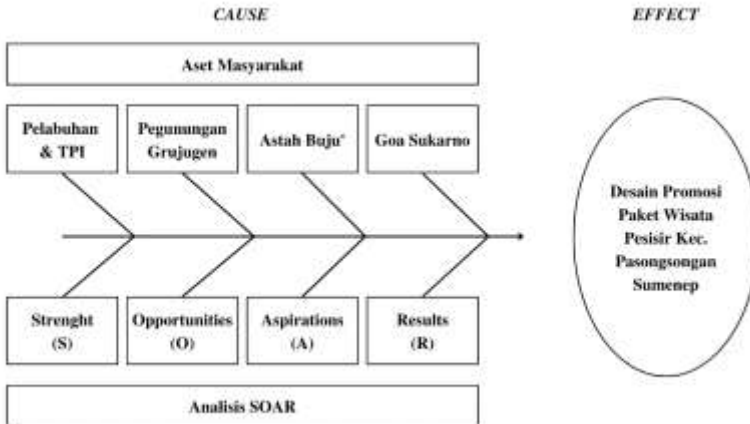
CAUSE

EFFECT

Aset Masyarakat

Pelabuhan & TPI

Pegunungan Grujugen

Astah Buju'

Goa Sukarno

Desain Promosi Paket Wisata Pesisir Kec. Pasongsongan Sumenep

Strenght (S)

Opportunities (O)

Aspirations (A)

Results (R)

Analisis SOAR